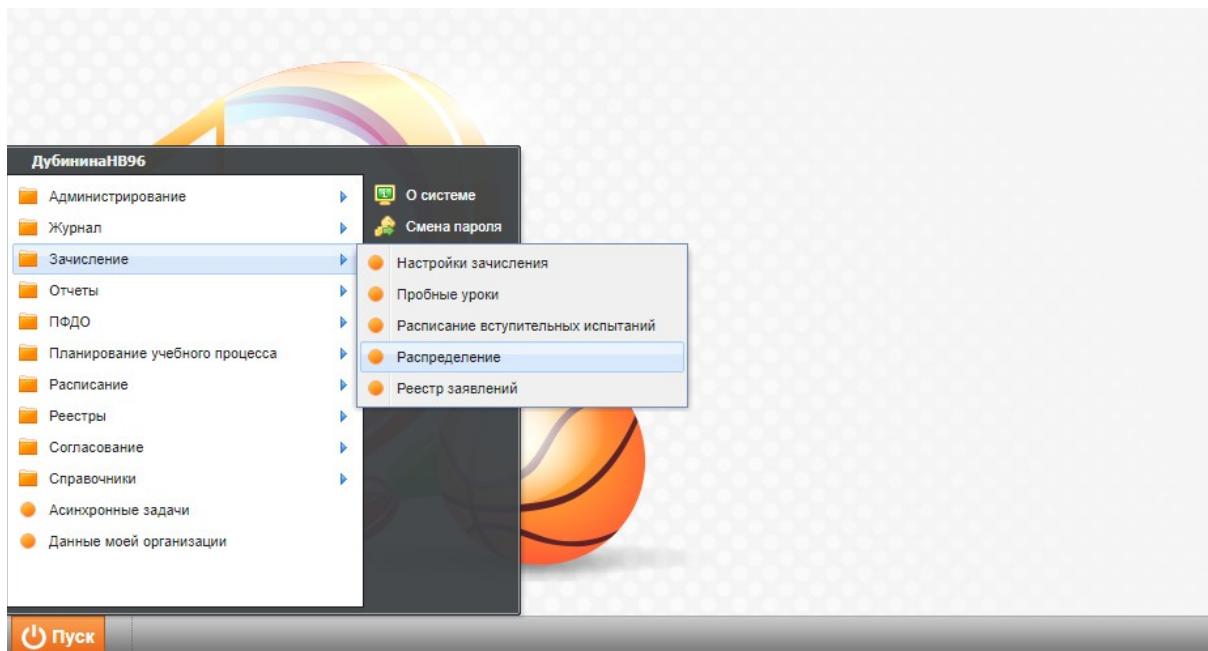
ДубининаНВ96

Администрирование
Журнал
Зачисление
Отчеты
ПФДО
Планирование учебного процесса
Расписание
Реестры
Согласование
Справочники
Асинхронные задачи
Данные моей организации

О системе
Смена пароля

Настройки зачисления
Пробные уроки
Расписание вступительных испытаний
Распределение
Реестр заявлений

Пуск